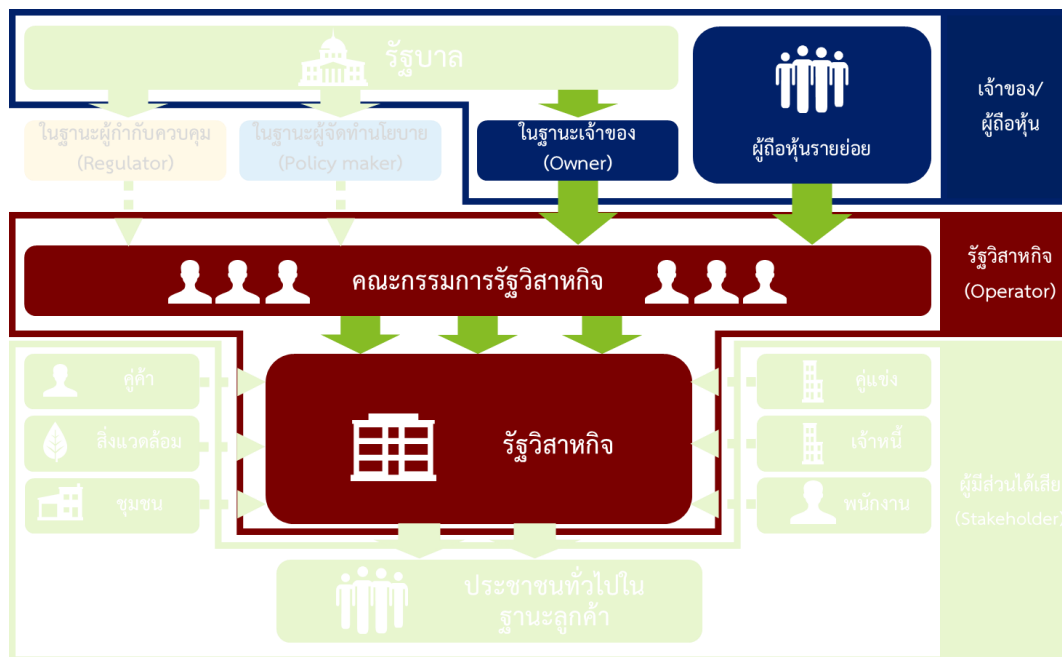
รัฐบาล

ในฐานะผู้กำกับควบคุม (Regulator)

ในฐานะผู้จัดทำนโยบาย (Policy maker)

ในฐานะเจ้าของ (Owner)

ผู้ถือหุ้นรายย่อย

เจ้าของ/ ผู้ถือหุ้น

คณะกรรมการรัฐวิสาหกิจ

รัฐวิสาหกิจ (Operator)

คู่ค้า

สิ่งแวดล้อม

ชุมชน

รัฐวิสาหกิจ

คู่แข่ง

เจ้าหนี้

พนักงาน

ผู้มีส่วนได้เสีย (Stakeholder)

ประชาชนทั่วไปใน ฐานะลูกค้า